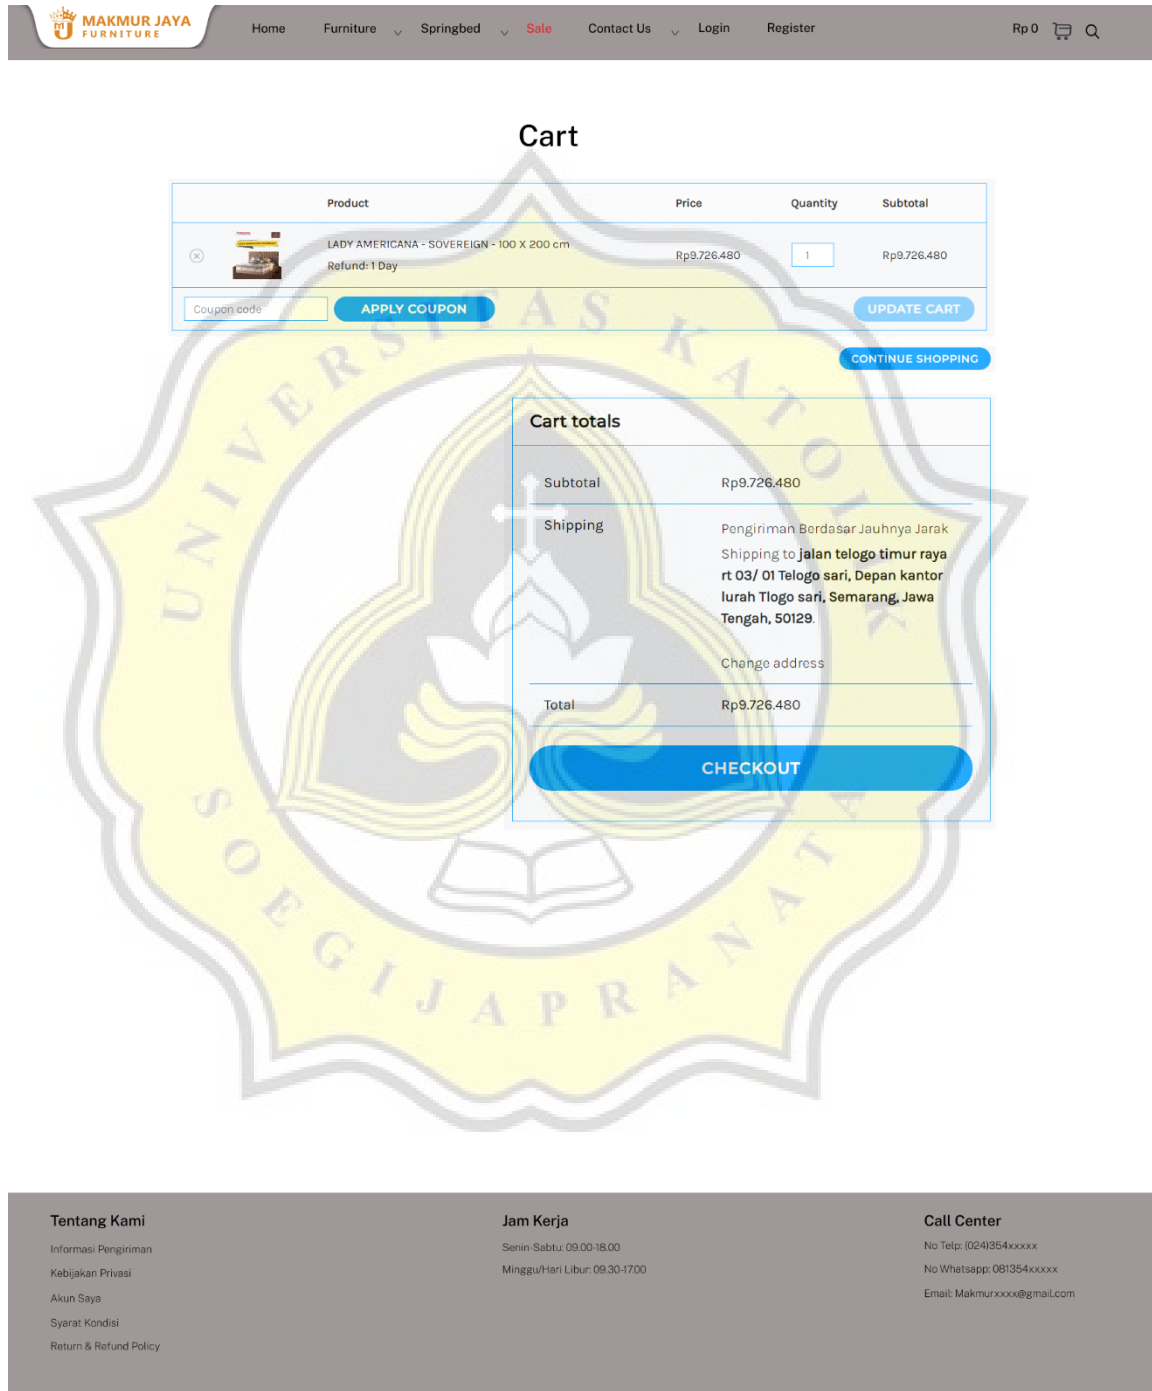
MAKMUR JAYA
FURNITURE

Home Furniture Springbed Sale Contact Us Login Register Rp 0

Cart

| | | Product | Price | Quantity | Subtotal |
|---|---|---|---|---|---|
| ⊗ | | LADY AMERICANA - SOVEREIGN - 100 X 200 cm Refund: 1 Day | Rp9.726.480 | 1 | Rp9.726.480 |

Coupon code APPLY COUPON UPDATE CART

CONTINUE SHOPPING

Cart totals

Subtotal Rp9.726.480

Shipping Pengiriman Berdasar Jauhnya Jarak
Shipping to jalan telogo timur raya rt 03/ 01 Telogo sari, Depan kantor lurah Tlogo sari, Semarang, Jawa Tengah, 50129.

Change address

Total Rp9.726.480

CHECKOUT

UNIVERSITAS KATOLIK SOEGIJAPRANATA

Tentang Kami
Informasi Pengiriman
Kebijakan Privasi
Akun Saya
Syarat Kondisi
Return & Refund Policy

Jam Kerja
Senin-Sabtu: 09.00-18.00
Minggu/Hari Libur: 09.30-17.00

Call Center
No Telp: (024)354xxxxx
No Whatsapp: 081354xxxxx
Email: Makmurxxxx@gmail.com